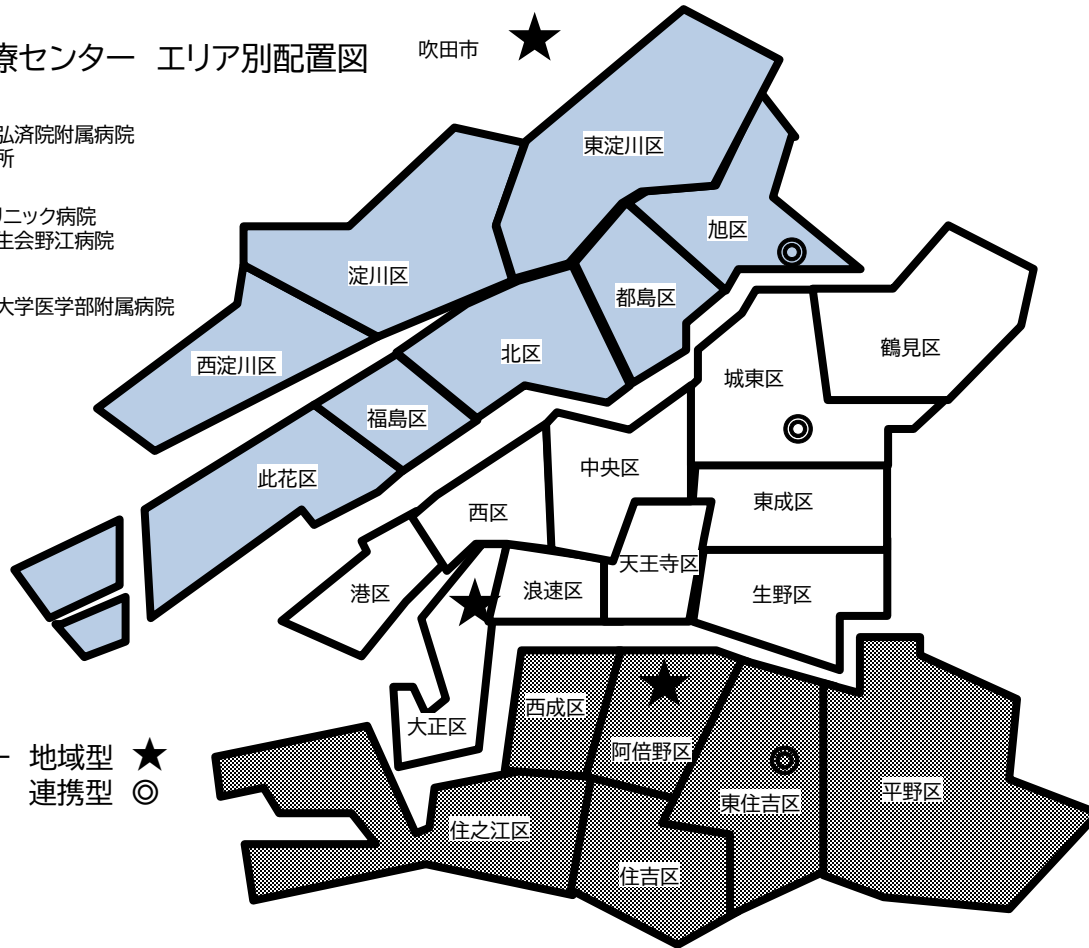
療センター　エリア別配置図

弘済院附属病院
所

リニック病院
注会野江病院

大学医学部附属病院

吹田市

東淀川区
旭区
淀川区
都島区
鶴見区
西淀川区
北区
城東区
福島区
此花区
中央区
西区
東成区
天王寺区
港区
浪速区
生野区
西成区
大正区
阿倍野区
平野区
東住吉区
住之江区
住吉区

地域型 ★
連携型 ◎